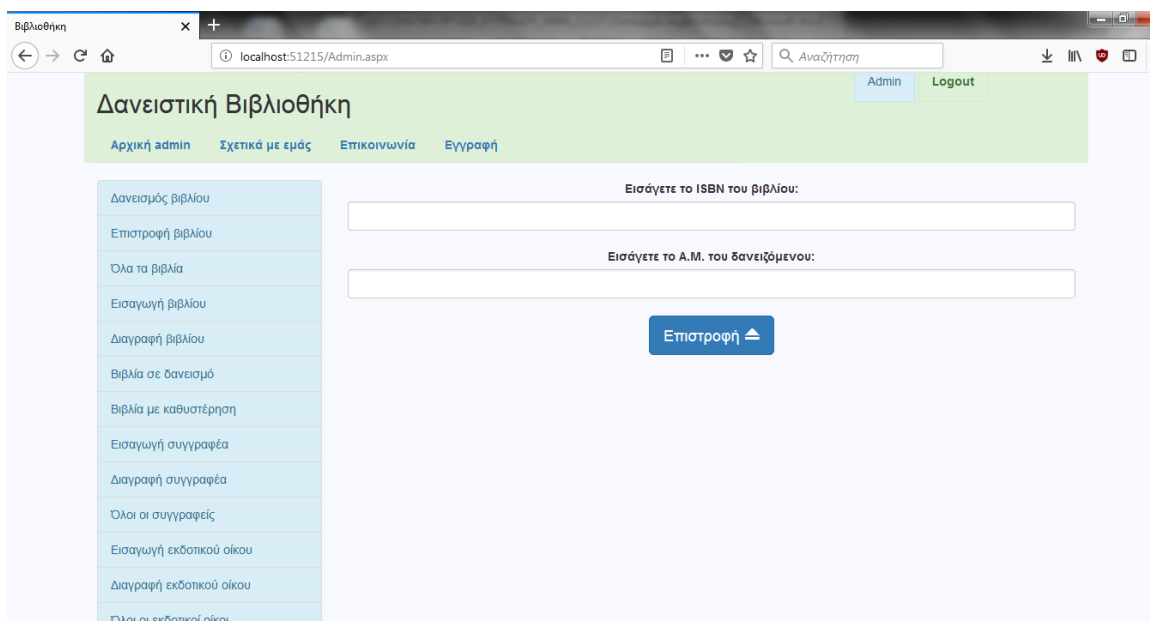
Βιβλιοθήκη ×

localhost:51215/Admin.aspx

Αναζήτηση

Admin Logout

Δανειστική Βιβλιοθήκη

Αρχική admin Σχετικά με εμάς Επικοινωνία Εγγραφή

Δανεισμός βιβλίου
Επιστροφή βιβλίου
Όλα τα βιβλία
Εισαγωγή βιβλίου
Διαγραφή βιβλίου
Βιβλία σε δανεισμό
Βιβλία με καθυστέρηση
Εισαγωγή συγγραφέα
Διαγραφή συγγραφέα
Όλοι οι συγγραφείς
Εισαγωγή εκδοτικού οίκου
Διαγραφή εκδοτικού οίκου
Όλοι οι εκδοτικοί οίκοι

Εισάγετε το ISBN του βιβλίου:

Εισάγετε το Α.Μ. του δανειζόμενου:

Επιστροφή